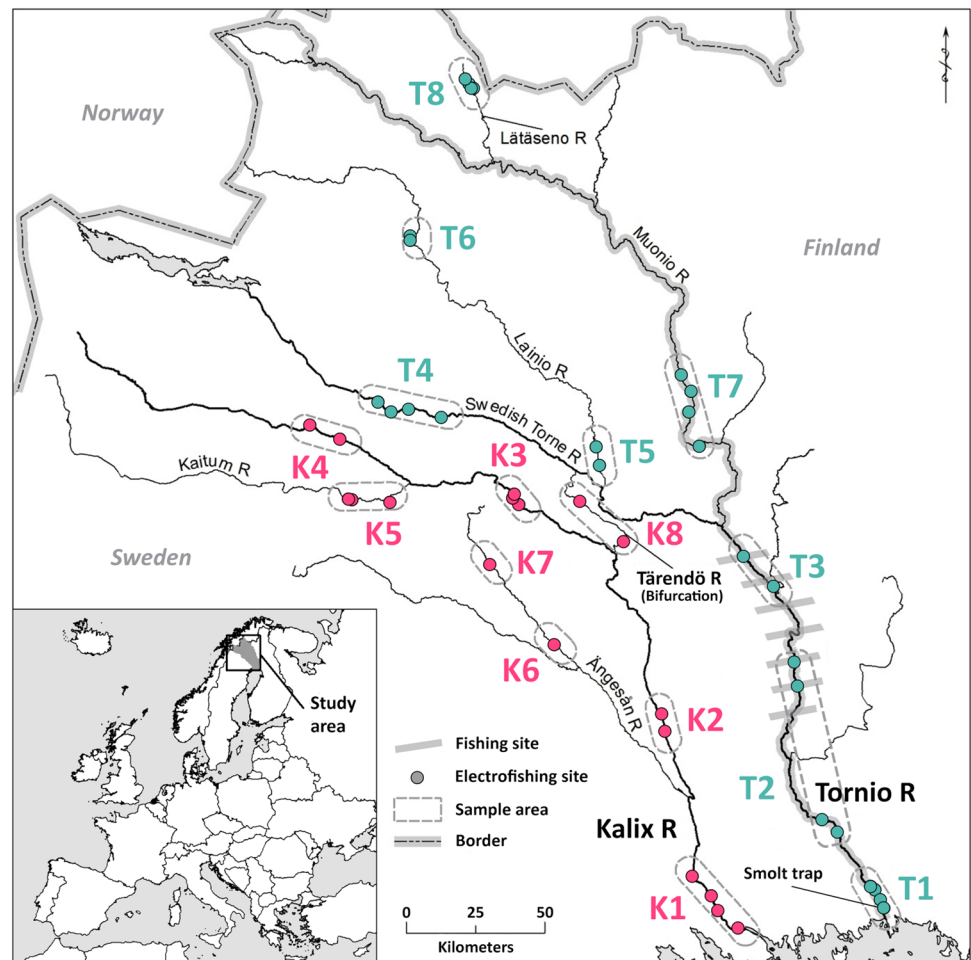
T8
Norway
Lätäseno R
T6
Finland
Muonio R
Lainio R
T7
T4
Swedish Torne R
K4
K3
T5
Kaitum R
K5
K8
Sweden
K7
Tärendö R
(Bifurcation)
T3
K6
Ängesån R
Study area
K2
Fishing site
Electrofishing site
Sample area
Border
T2
Tornio R
Kalix R
Smolt trap
T1
K1
0 25 50
Kilometers